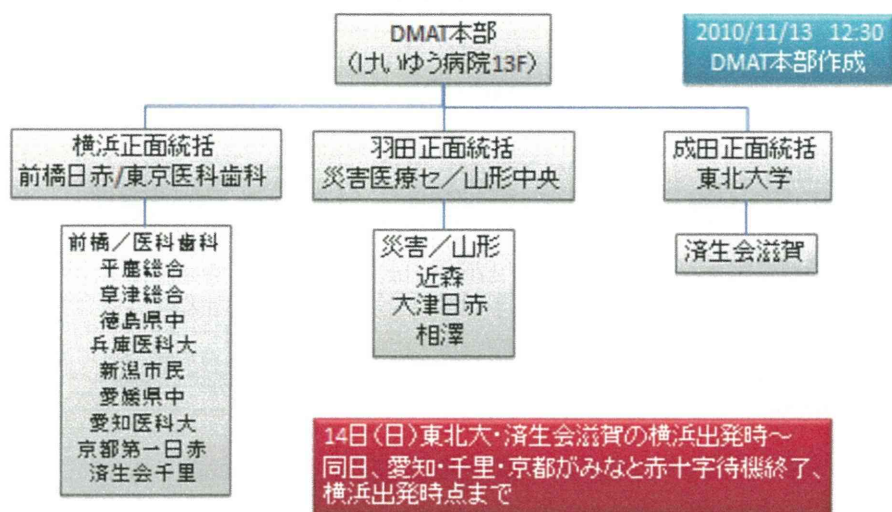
DMAT本部
(けいゆう病院13F)

2010/11/13 12:30
DMAT本部作成

横浜正面統括
前橋日赤/東京医科歯科

羽田正面統括
災害医療セ/山形中央

成田正面統括
東北大学

前橋/医科歯科
平鹿総合
草津総合
徳島県中
兵庫医科大
新潟市民
愛媛県中
愛知医科大
京都第一日赤
済生会千里

災害/山形
近森
大津日赤
相澤

済生会滋賀

14日(日)東北大・済生会滋賀の横浜出発時～
同日、愛知・千里・京都がみなと赤十字待機終了、
横浜出発時点まで